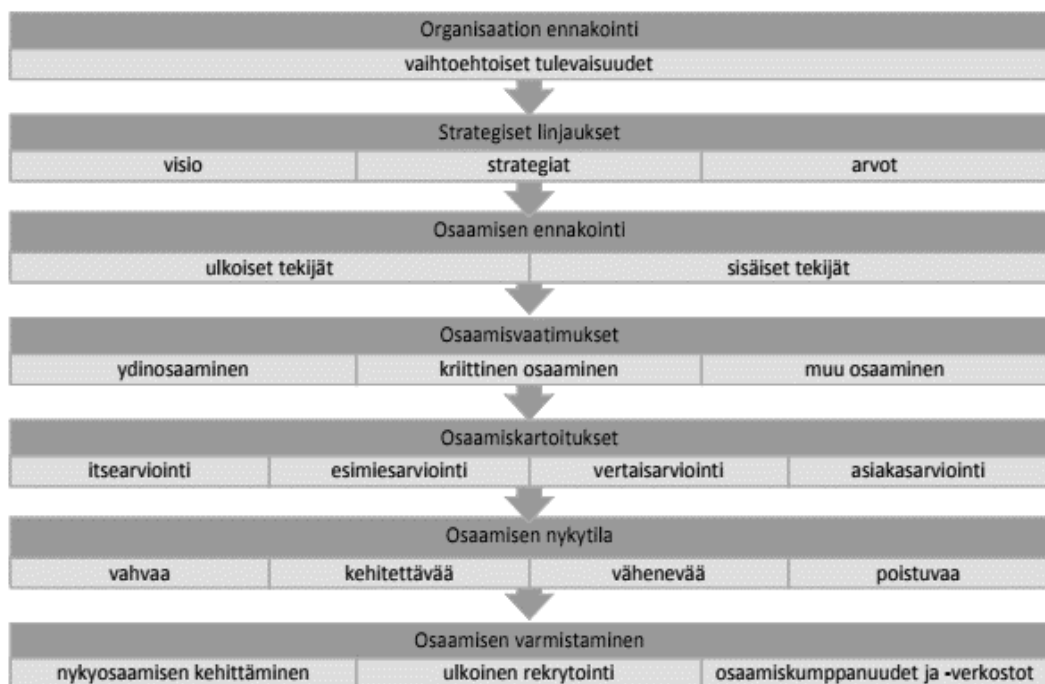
Organisaation ennakointi

vaihtoehtoiset tulevaisuudet

Strategiset linjaukset

visio | strategiat | arvot

Osaamisen ennakointi

ulkoiset tekijät | sisäiset tekijät

Osaamisvaatimukset

ydinosaaminen | kriittinen osaaminen | muu osaaminen

Osaamiskartoitukset

itsearviointi | esimiesarviointi | vertaisarviointi | asiakasarviointi

Osaamisen nykytila

vahvaa | kehitettävää | vähenevää | poistuvaa

Osaamisen varmistaminen

nykyosaamisen kehittäminen | ulkoinen rekrytointi | osaamiskumppanuudet ja -verkostot